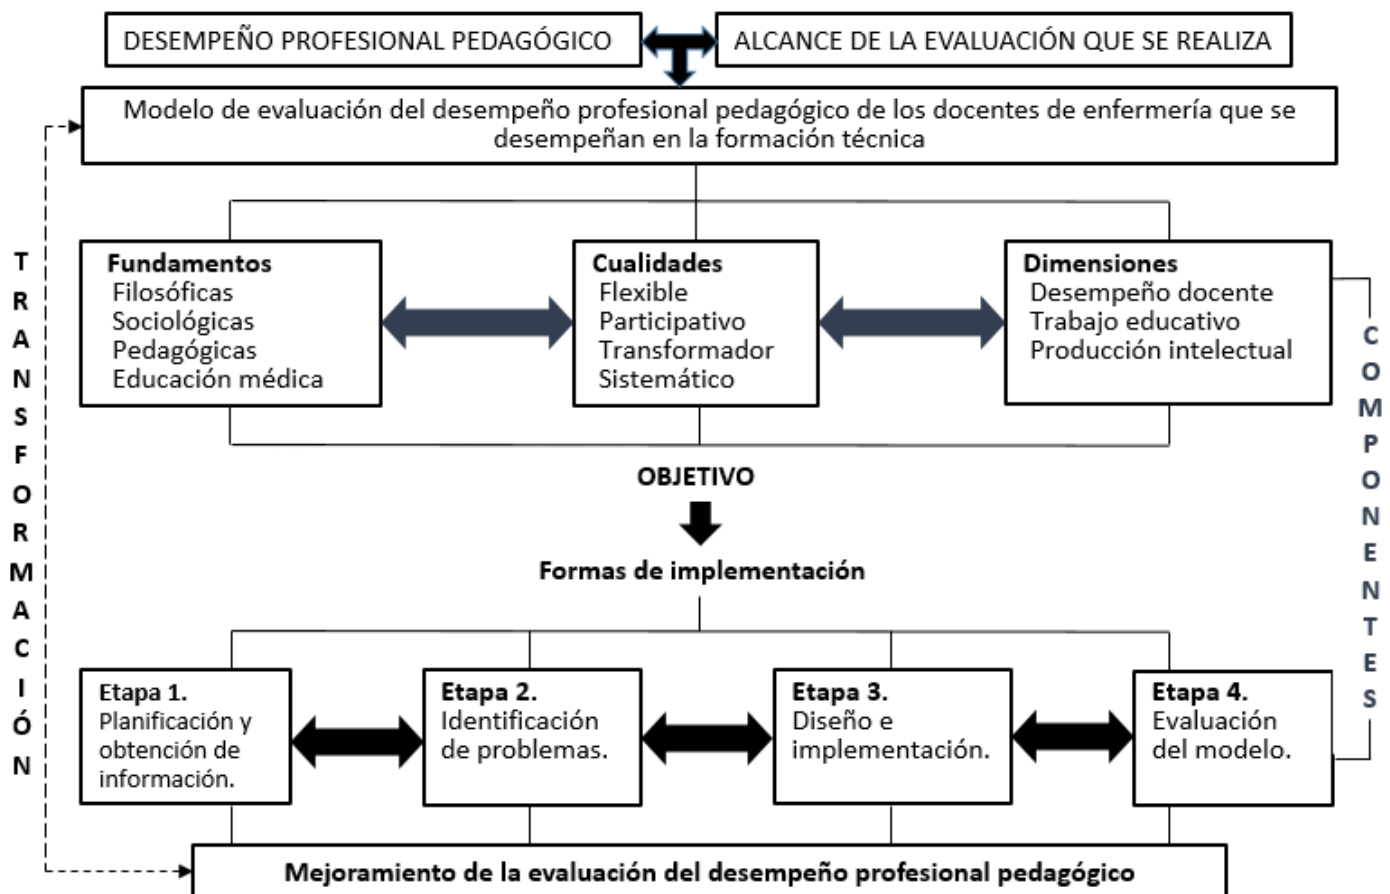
DESEMPEÑO PROFESIONAL PEDAGÓGICO

ALCANCE DE LA EVALUACIÓN QUE SE REALIZA

Modelo de evaluación del desempeño profesional pedagógico de los docentes de enfermería que se desempeñan en la formación técnica

TRANSFORMACIÓN

Fundamentos
Filosóficas
Sociológicas
Pedagógicas
Educación médica

Cualidades
Flexible
Participativo
Transformador
Sistemático

Dimensiones
Desempeño docente
Trabajo educativo
Producción intelectual

COMPONENTES

OBJETIVO

Formas de implementación

Etapa 1.
Planificación y obtención de información.

Etapa 2.
Identificación de problemas.

Etapa 3.
Diseño e implementación.

Etapa 4.
Evaluación del modelo.

Mejoramiento de la evaluación del desempeño profesional pedagógico